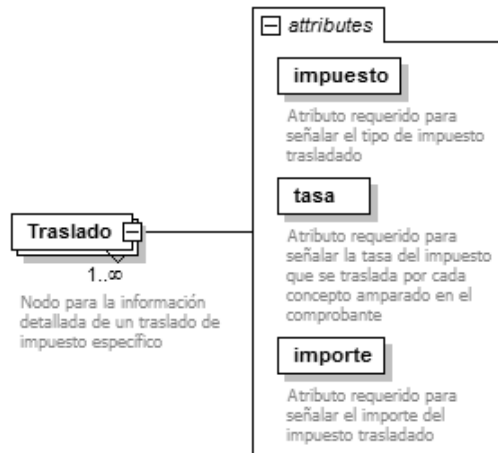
attributes

impuesto

Atributo requerido para señalar el tipo de impuesto trasladado

tasa

Atributo requerido para señalar la tasa del impuesto que se traslada por cada concepto amparado en el comprobante

importe

Atributo requerido para señalar el importe del impuesto trasladado

Traslado

$1..\infty$

Nodo para la información detallada de un traslado de impuesto específico